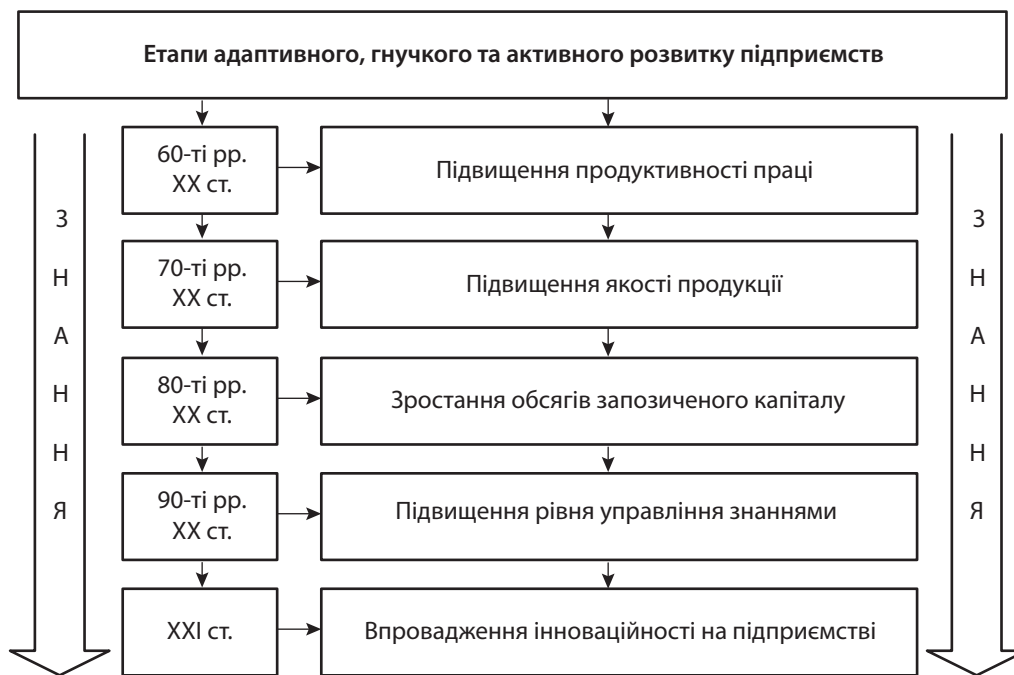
Етапи адаптивного, гнучкого та активного розвитку підприємств

З
Н
А
Н
Н
Я

60-ті рр. ХХ ст.

Підвищення продуктивності праці

70-ті рр. ХХ ст.

Підвищення якості продукції

80-ті рр. ХХ ст.

Зростання обсягів запозиченого капіталу

90-ті рр. ХХ ст.

Підвищення рівня управління знаннями

ХХІ ст.

Впровадження інноваційності на підприємстві

З
Н
А
Н
Н
Я